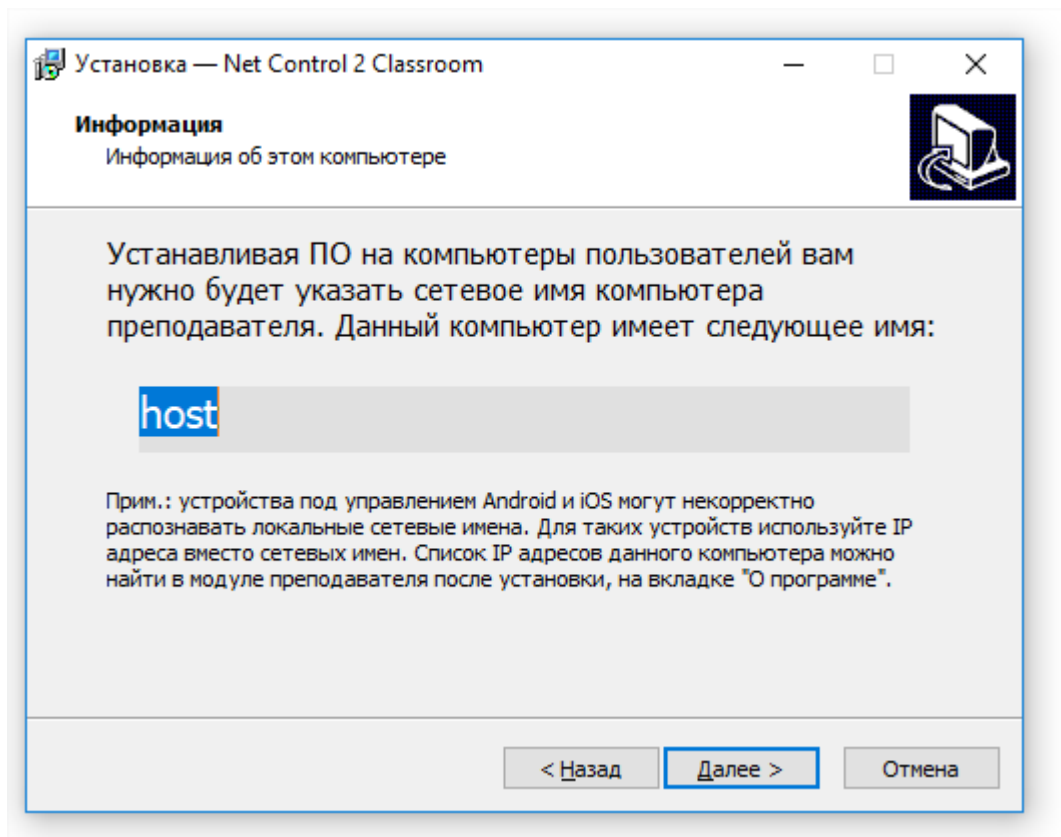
Установка — Net Control 2 Classroom

**Информация**
Информация об этом компьютере

Устанавливая ПО на компьютеры пользователей вам нужно будет указать сетевое имя компьютера преподавателя. Данный компьютер имеет следующее имя:

host

Прим.: устройства под управлением Android и iOS могут некорректно распознавать локальные сетевые имена. Для таких устройств используйте IP адреса вместо сетевых имен. Список IP адресов данного компьютера можно найти в модуле преподавателя после установки, на вкладке "О программе".

< Назад | Далее > | Отмена